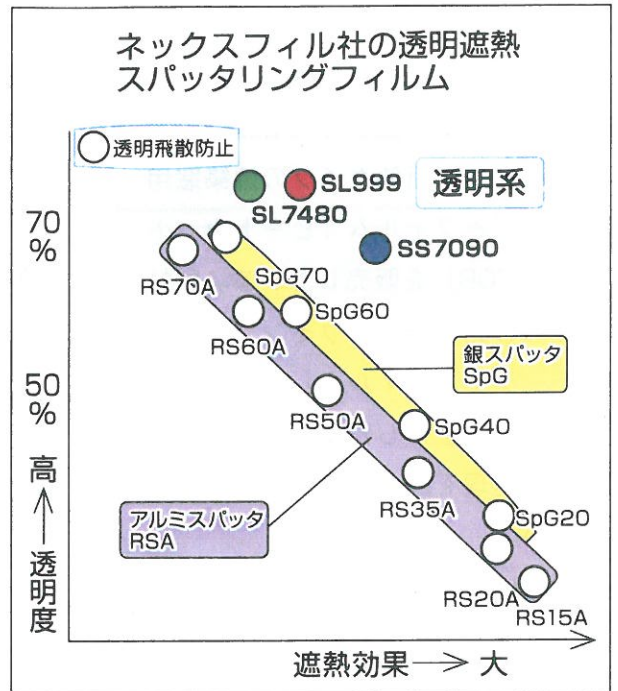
ネックスフィル社の透明遮熱
スパッタリングフィルム

透明飛散防止

SL999
SL7480
透明系
SS7090

70
%

RS70A
SpG70
SpG60
RS60A
銀スパッタ
SpG

50
%

RS50A
SpG40

高
↑
透
明
度

RS35A
アルミスパッタ
RSA
SpG20
RS20A
RS15A

遮熱効果 → 大